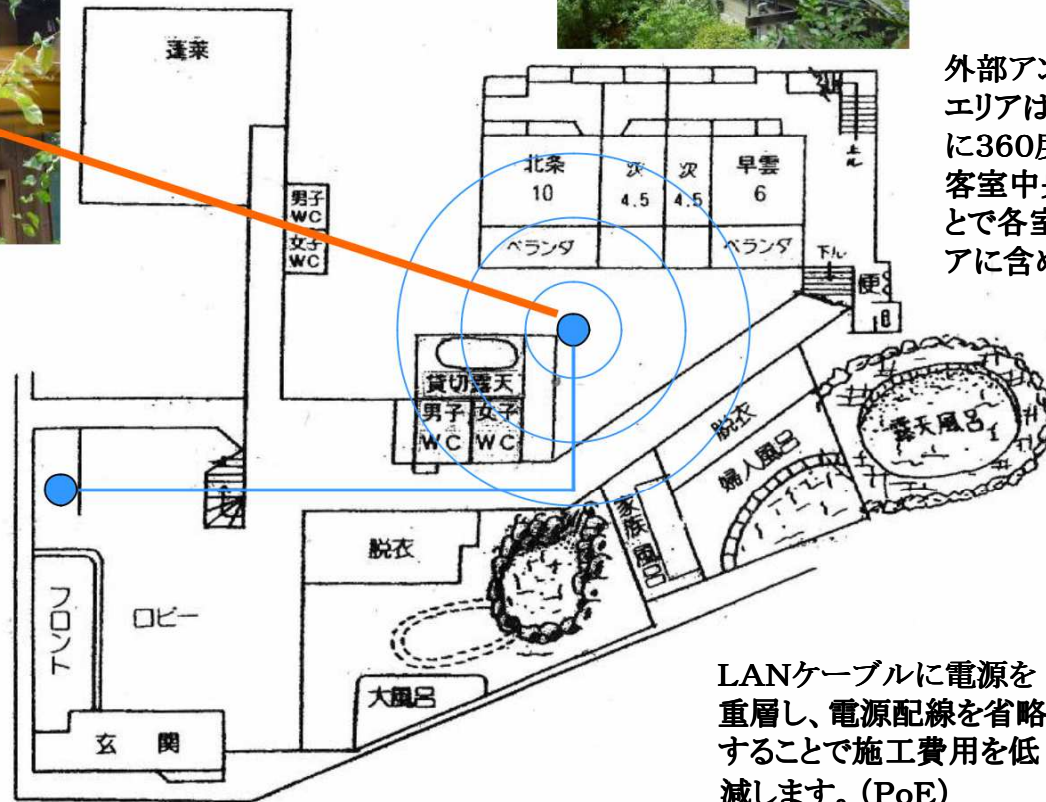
蓬莱

外部アン
エリアは
に360度
客室中央
とで各室
アに含め

北条 10
次 4.5
次 4.5
早雲 6
ベランダ
ベランダ
上ル
下ル
便
男子WC
女子WC
貸切露天
男子WC
女子WC
脱衣
婦人風呂
露天風呂
家族風呂
脱衣
フロント
ロビー
大風呂
玄関

LANケーブルに電源を重層し、電源配線を省略することで施工費用を低減します。(PoE)